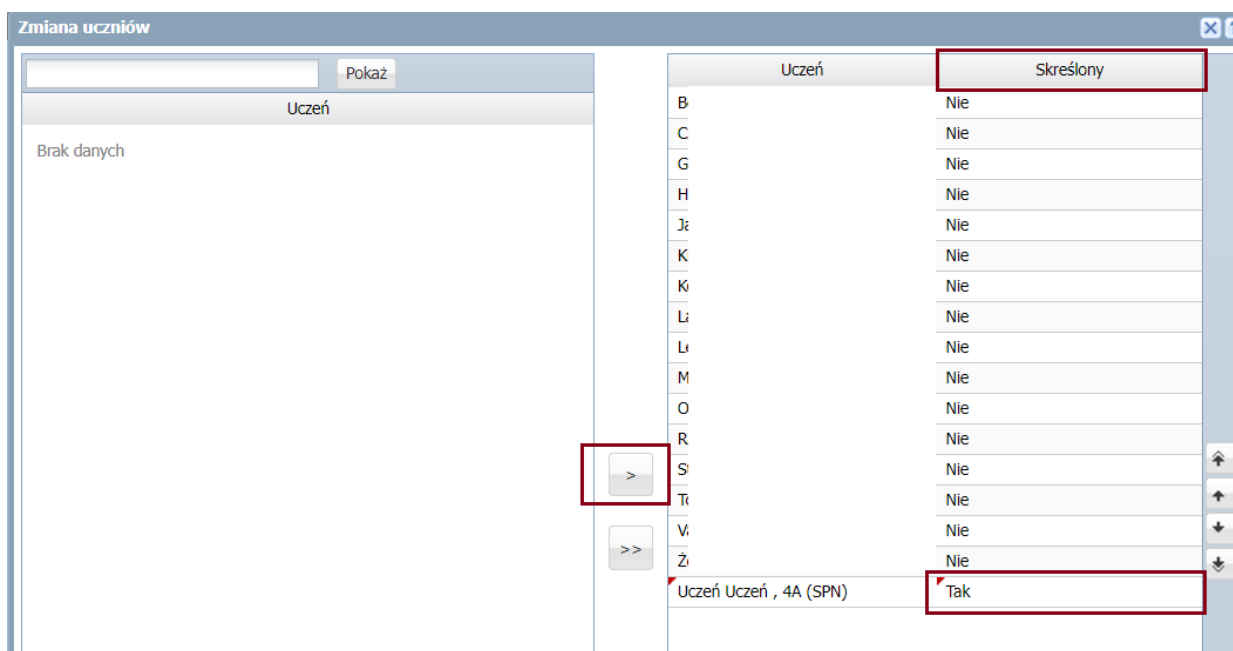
Zmiana uczniów

Pokaż

| Uczeń |
|---|
| Brak danych |

>

>>

| Uczeń | Skreślony |
|---|---|
| B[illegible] | Nie |
| C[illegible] | Nie |
| G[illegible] | Nie |
| H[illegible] | Nie |
| Ja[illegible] | Nie |
| K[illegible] | Nie |
| K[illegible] | Nie |
| La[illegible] | Nie |
| Le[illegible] | Nie |
| M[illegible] | Nie |
| O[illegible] | Nie |
| R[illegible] | Nie |
| St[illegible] | Nie |
| To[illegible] | Nie |
| V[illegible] | Nie |
| Ż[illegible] | Nie |
| Uczeń Uczeń , 4A (SPN) | Tak |